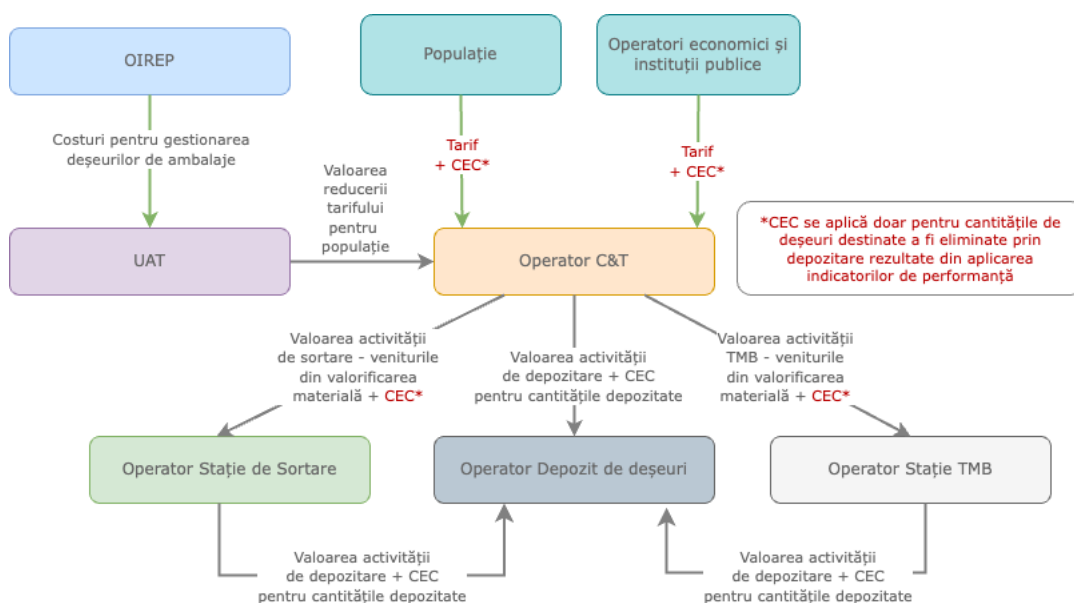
OIREP

Populație

Operatori economici și instituții publice

Costuri pentru gestionarea deșeurilor de ambalaje

Tarif + CEC*

Tarif + CEC*

Valoarea reducerii tarifului pentru populație

*CEC se aplică doar pentru cantitățile de deșeuri destinate a fi eliminate prin depozitare rezultate din aplicarea indicatorilor de performanță

UAT

Operator C&T

Valoarea activității de sortare - veniturile din valorificarea materială + CEC*

Valoarea activității de depozitare + CEC pentru cantitățile depozitate

Valoarea activității TMB - veniturile din valorificarea materială + CEC*

Operator Stație de Sortare

Operator Depozit de deșeuri

Operator Stație TMB

Valoarea activității de depozitare + CEC pentru cantitățile depozitate

Valoarea activității de depozitare + CEC pentru cantitățile depozitate